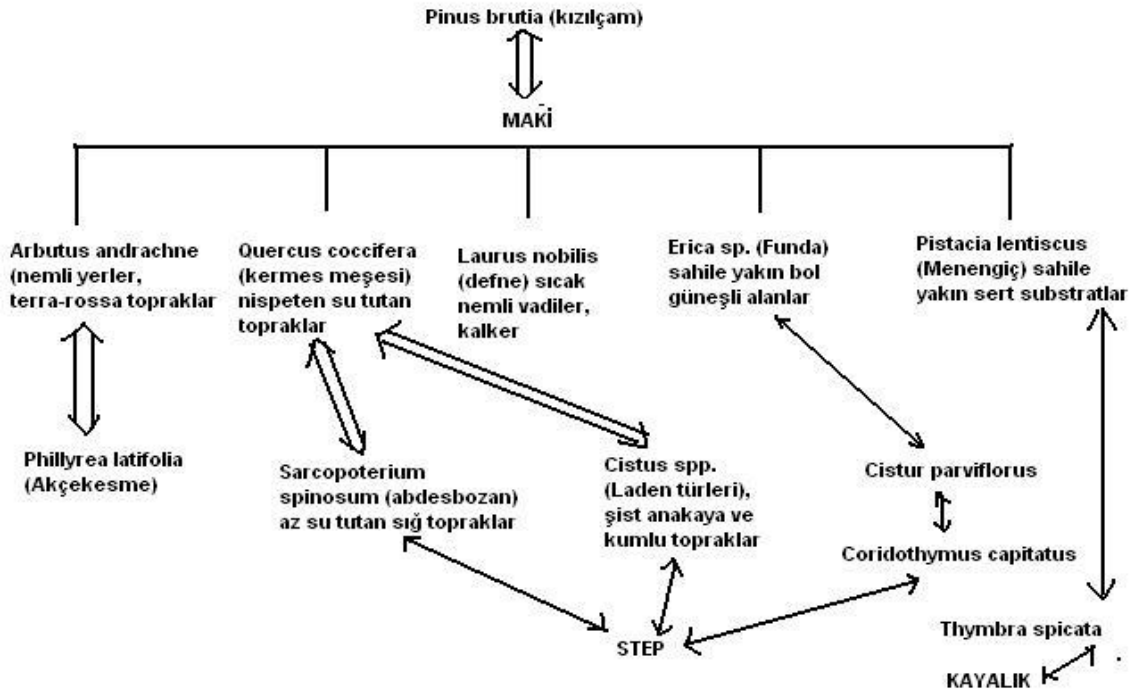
Pinus brutia (kızılçam)

MAKİ

Arbutus andrachne (nemli yerler, terra-rossa topraklar

Quercus coccifera (kermes meşesi) nispeten su tutan topraklar

Laurus nobilis (defne) sıcak nemli vadiler, kalker

Erica sp. (Funda) sahile yakın bol güneşli alanlar

Pistacia lentiscus (Menengiç) sahile yakın sert substratlar

Phillyrea latifolia (Akçekesme)

Sarcopoterium spinosum (abdesbozan) az su tutan sığ topraklar

Cistus spp. (Laden türleri), şist anakaya ve kumlu topraklar

Cistur parviflorus

Coridothymus capitatus

Thymbra spicata

STEP

KAYALIK